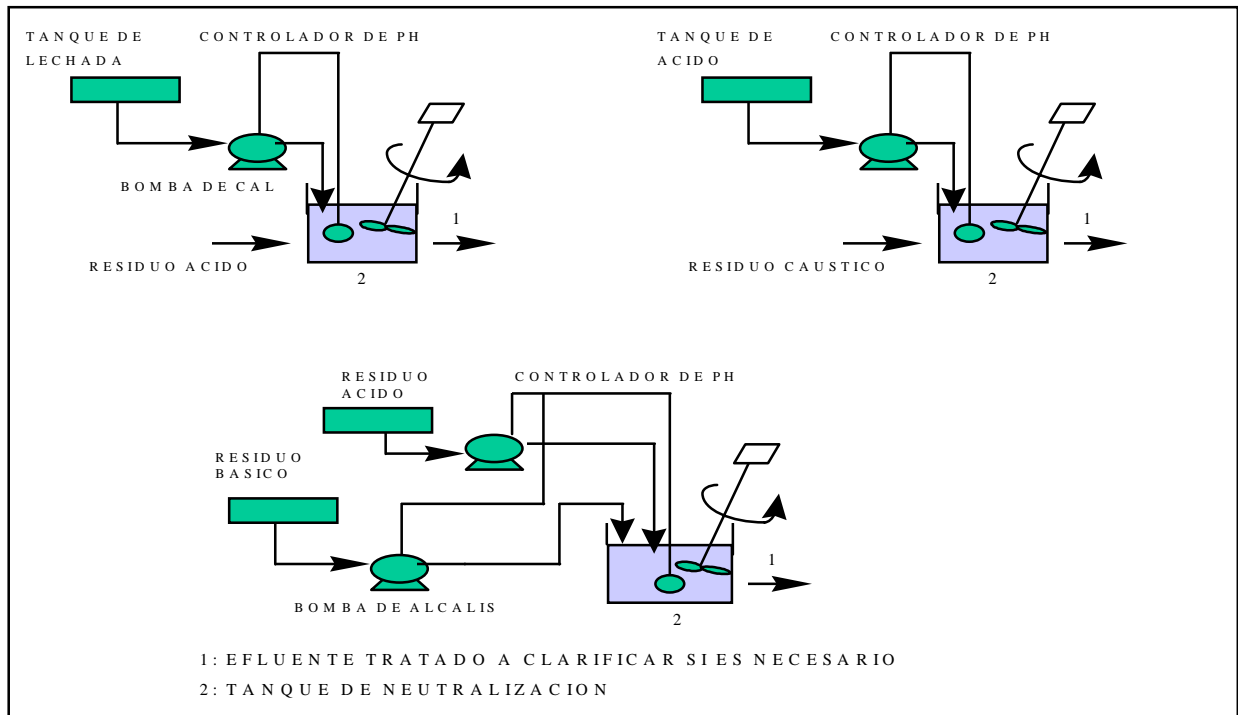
TANQUE DE LECHADA

CONTROLADOR DE PH

BOMBA DE CAL

1

RESIDUO ACIDO

2

TANQUE DE ACIDO

CONTROLADOR DE PH

1

RESIDUO CAUSTICO

2

RESIDUO ACIDO

CONTROLADOR DE PH

RESIDUO BASICO

1

BOMBA DE ALCALIS

2

1: EFLUENTE TRATADO A CLARIFICAR SI ES NECESARIO

2: TANQUE DE NEUTRALIZACION